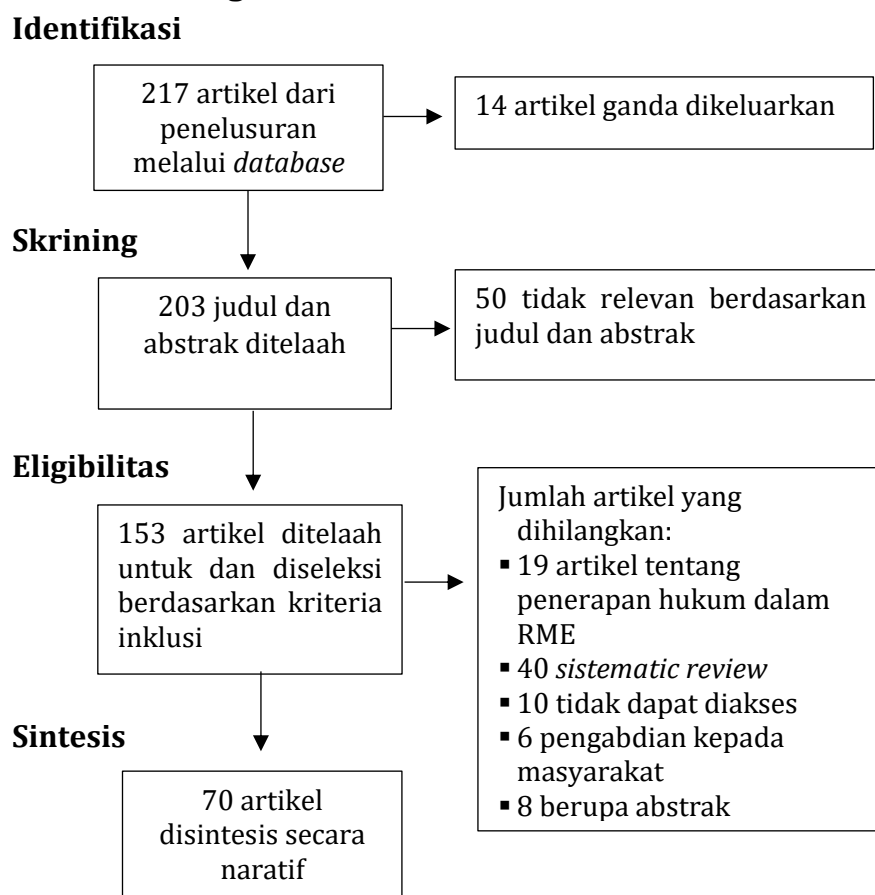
Identifikasi

217 artikel dari penelusuran melalui *database*

14 artikel ganda dikeluarkan

Skrining

203 judul dan abstrak ditelaah

50 tidak relevan berdasarkan judul dan abstrak

Eligibilitas

153 artikel ditelaah untuk dan diseleksi berdasarkan kriteria inklusi

Jumlah artikel yang dihilangkan:
▪ 19 artikel tentang penerapan hukum dalam RME
▪ 40 *sistematic review*
▪ 10 tidak dapat diakses
▪ 6 pengabdian kepada masyarakat
▪ 8 berupa abstrak

Sintesis

70 artikel disintesis secara naratif